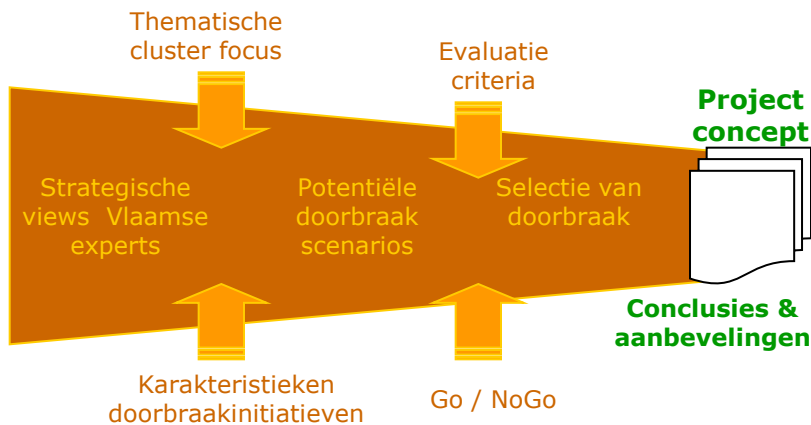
Thematische cluster focus

Evaluatie criteria

Project concept

Strategische views Vlaamse experts

Potentiële doorbraak scenarios

Selectie van doorbraak

Conclusies & aanbevelingen

Karakteristieken doorbraakinitiatieven

Go / NoGo